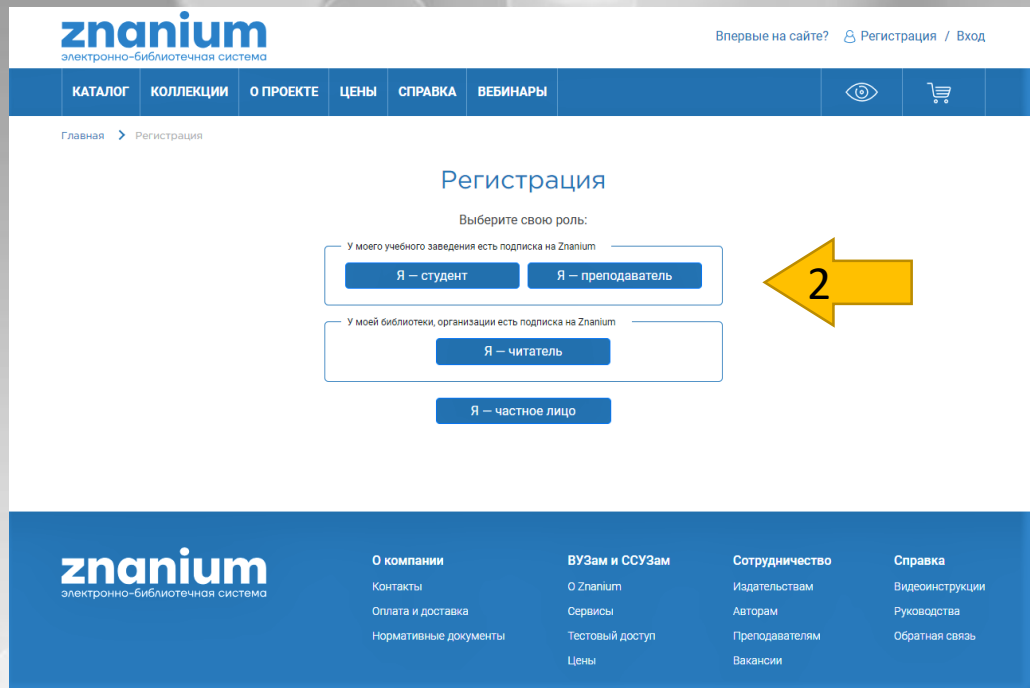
znanium
электронно-библиотечная система

Впервые на сайте? Регистрация / Вход

КАТАЛОГ КОЛЛЕКЦИИ О ПРОЕКТЕ ЦЕНЫ СПРАВКА ВЕБИНАРЫ

Главная > Регистрация

Регистрация

Выберите свою роль:

У моего учебного заведения есть подписка на Znanium

Я — студент Я — преподаватель

2

У моей библиотеки, организации есть подписка на Znanium

Я — читатель

Я — частное лицо

znanium
электронно-библиотечная система

О компании
Контакты
Оплата и доставка
Нормативные документы

ВУЗам и ССУЗам
О Znanium
Сервисы
Тестовый доступ
Цены

Сотрудничество
Издательствам
Авторам
Преподавателям
Вакансии

Справка
Видеоинструкции
Руководства
Обратная связь